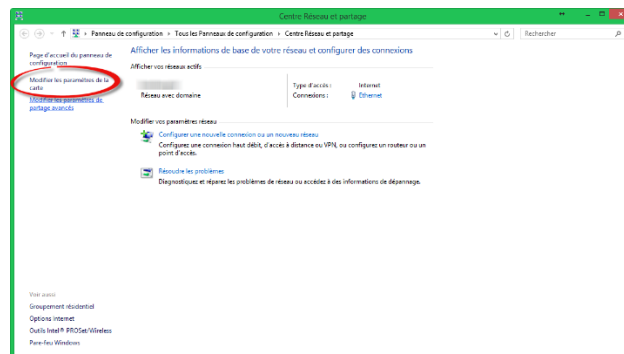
Centre Réseau et partage

Panneau de configuration › Tous les Panneaux de configuration › Centre Réseau et partage

Rechercher

Page d'accueil du panneau de configuration

Modifier les paramètres de la carte

Modifier les paramètres de partage avancés

Afficher les informations de base de votre réseau et configurer des connexions

Afficher vos réseaux actifs

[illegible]
Réseau avec domaine

Type d'accès : Internet
Connexions : Ethernet

Modifier vos paramètres réseau

Configurer une nouvelle connexion ou un nouveau réseau
Configurez une connexion haut débit, d'accès à distance ou VPN, ou configurez un routeur ou un point d'accès.

Résoudre les problèmes
Diagnostiquez et réparez les problèmes de réseau ou accédez à des informations de dépannage.

Voir aussi
Groupement résidentiel
Options Internet
Outils Intel® PROSet/Wireless
Pare-feu Windows